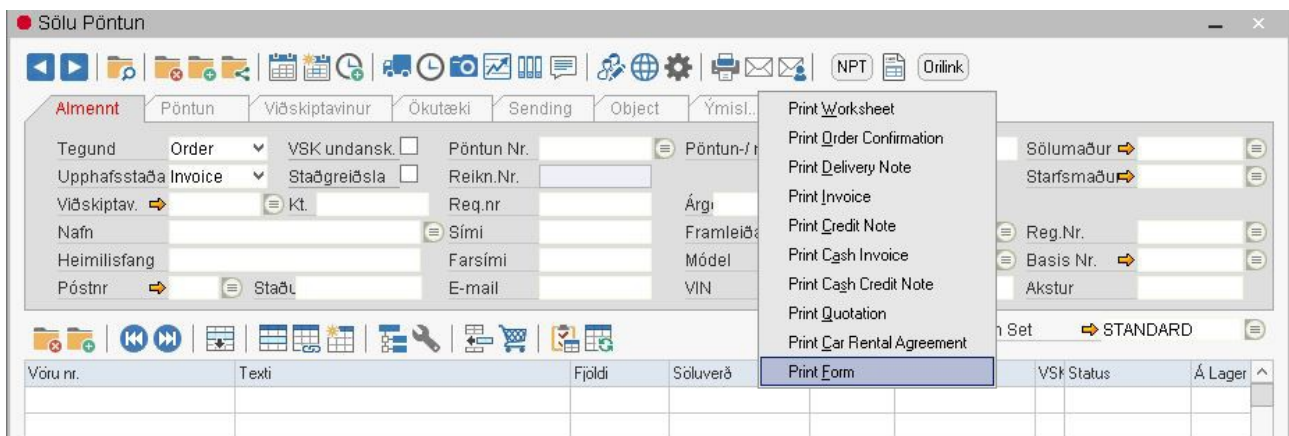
Sölu Pöntun

NPT Orilink

Almennt | Pöntun | Viðskiptavinur | Ökutæki | Sending | Object | Ýmisl.

Tegund Order
VSK undansk.
Pöntun Nr.
Pöntun-/
Sölumaður
Upphafsstaða Invoice
Staðgreiðsla
Reikn.Nr.
Starfsmaður
Viðskiptav.
Kt.
Req.nr
Árg
Nafn
Sími
Framleiða
Reg.Nr.
Heimilisfang
Farsími
Módel
Basis Nr.
Póstnr
Staðu
E-mail
VIN
Akstur

Print Worksheet
Print Order Confirmation
Print Delivery Note
Print Invoice
Print Credit Note
Print Cash Invoice
Print Cash Credit Note
Print Quotation
Print Car Rental Agreement
Print Form

n Set STANDARD

| Vöru nr. | Texti | Fjöldi | Söluverð | | VSK | Status | Á Lager |
|---|---|---|---|---|---|---|---|
| | | | | | | | |